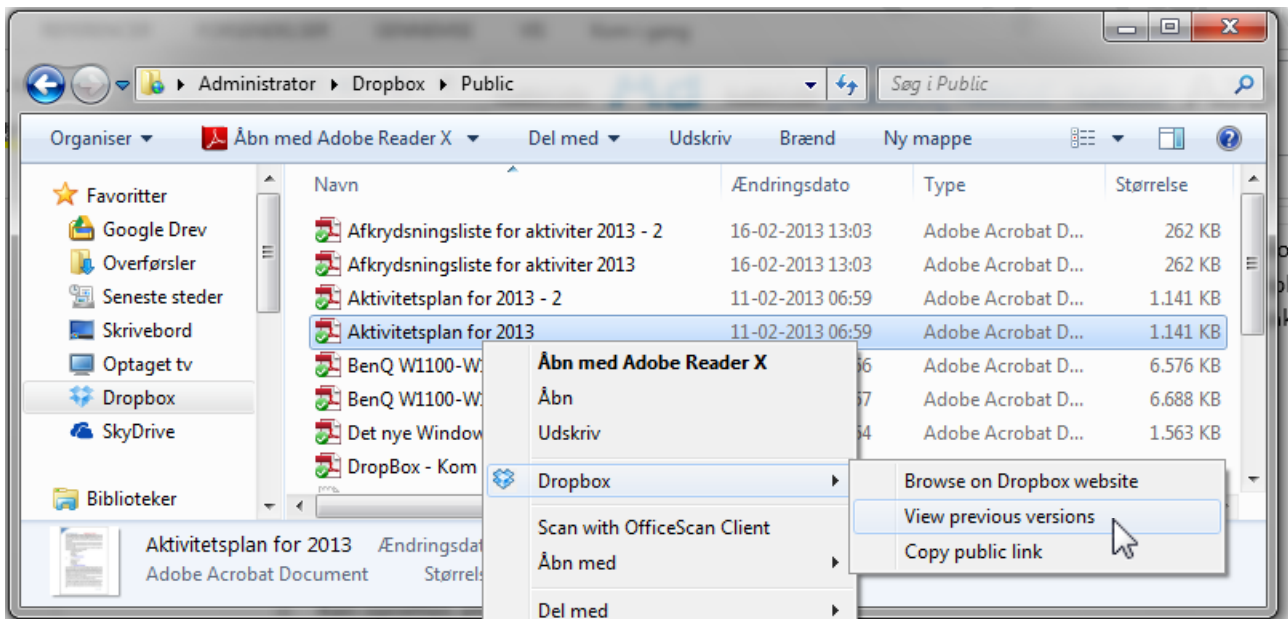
Administrator ▸ Dropbox ▸ Public

Søg i Public

Organiser ▾ Åbn med Adobe Reader X ▾ Del med ▾ Udskriv Brænd Ny mappe

Favoritter
Google Drev
Overførsler
Seneste steder
Skrivebord
Optaget tv
Dropbox
SkyDrive

Biblioteker

| Navn | Ændringsdato | Type | Størrelse |
|---|---|---|---|
| Afkrydsningsliste for aktiviter 2013 - 2 | 16-02-2013 13:03 | Adobe Acrobat D... | 262 KB |
| Afkrydsningsliste for aktiviter 2013 | 16-02-2013 13:03 | Adobe Acrobat D... | 262 KB |
| Aktivitetsplan for 2013 - 2 | 11-02-2013 06:59 | Adobe Acrobat D... | 1.141 KB |
| Aktivitetsplan for 2013 | 11-02-2013 06:59 | Adobe Acrobat D... | 1.141 KB |
| BenQ W1100-W | 56 | Adobe Acrobat D... | 6.576 KB |
| BenQ W1100-W | 57 | Adobe Acrobat D... | 6.688 KB |
| Det nye Window | 54 | Adobe Acrobat D... | 1.563 KB |
| DropBox - Kom | | | |

Åbn med Adobe Reader X
Åbn
Udskriv
Dropbox
Scan with OfficeScan Client
Åbn med
Del med

Browse on Dropbox website
View previous versions
Copy public link

Aktivitetsplan for 2013 Ændringsdat
Adobe Acrobat Document Størrels